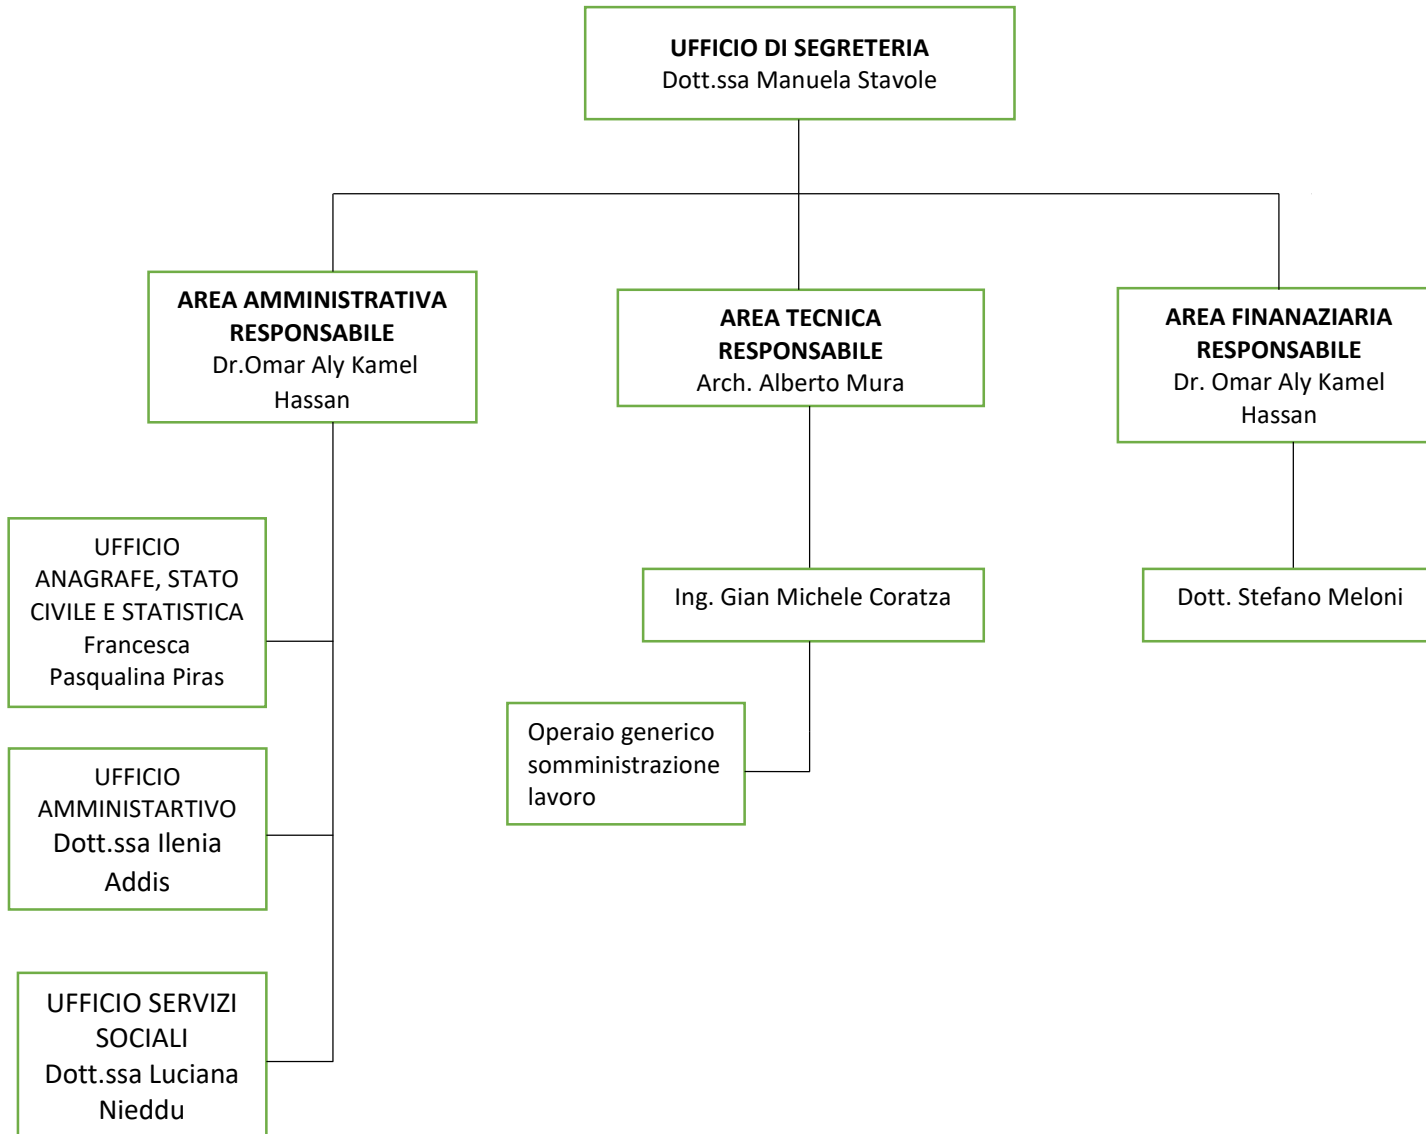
**UFFICIO DI SEGRETERIA**
Dott.ssa Manuela Stavole

**AREA AMMINISTRATIVA RESPONSABILE**
Dr.Omar Aly Kamel Hassan

UFFICIO ANAGRAFE, STATO CIVILE E STATISTICA
Francesca Pasqualina Piras

UFFICIO AMMINISTARTIVO
Dott.ssa Ilenia Addis

UFFICIO SERVIZI SOCIALI
Dott.ssa Luciana Nieddu

**AREA TECNICA RESPONSABILE**
Arch. Alberto Mura

Ing. Gian Michele Coratza

Operaio generico somministrazione lavoro

**AREA FINANAZIARIA RESPONSABILE**
Dr. Omar Aly Kamel Hassan

Dott. Stefano Meloni